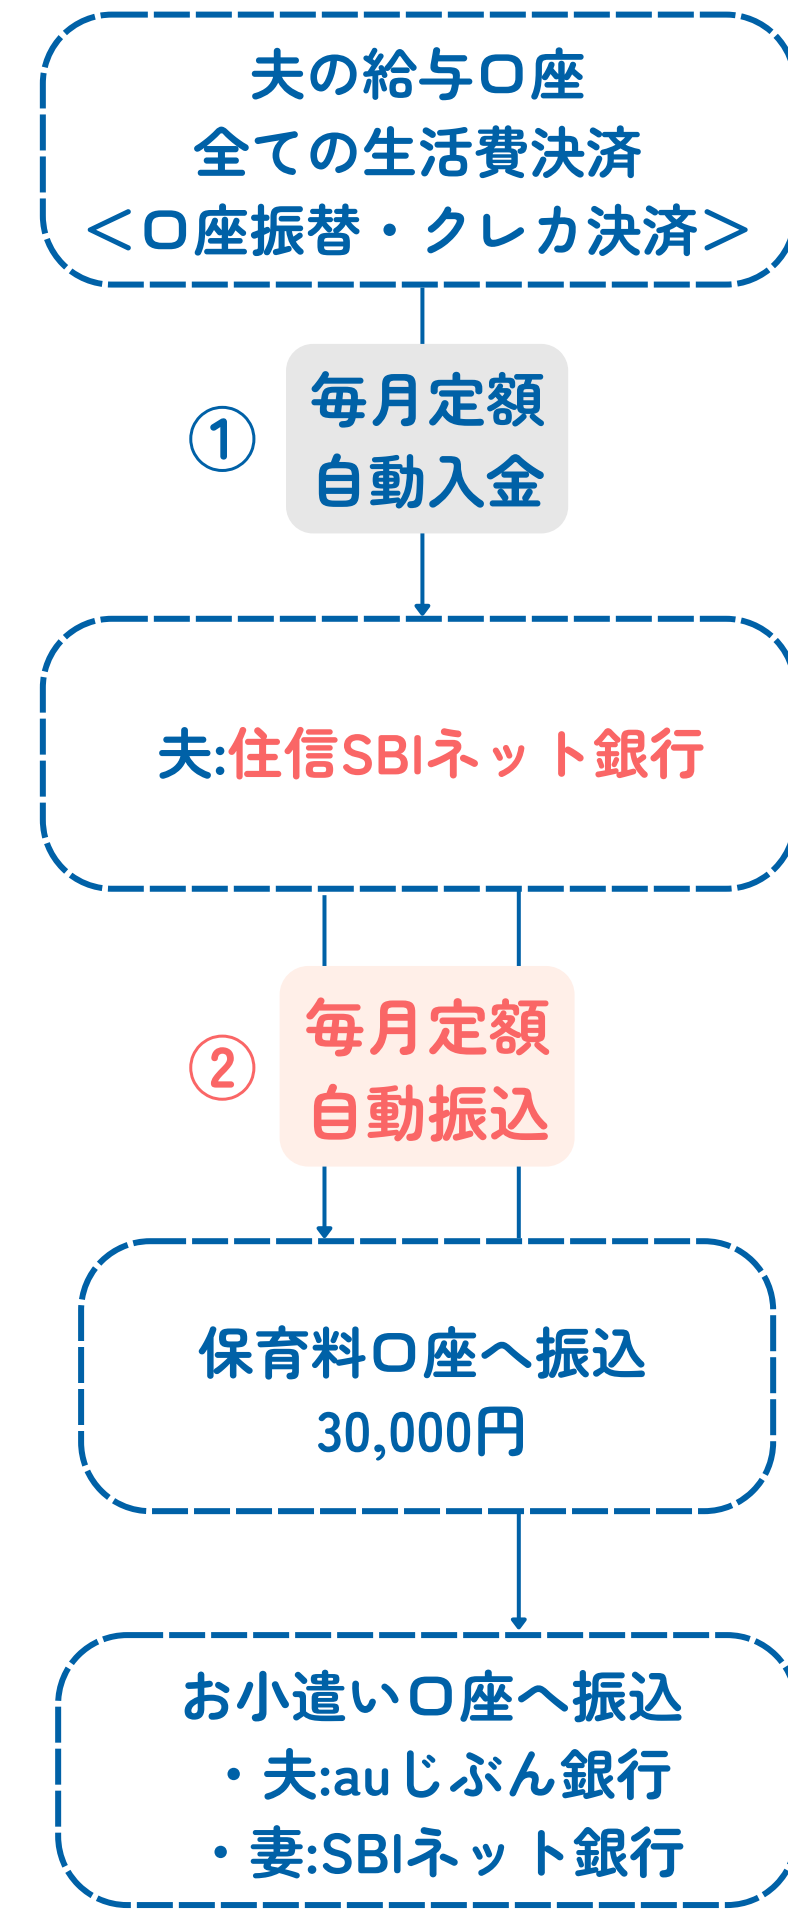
夫の給与口座
全ての生活費決済
＜口座振替・クレカ決済＞

①

毎月定額
自動入金

夫:住信SBIネット銀行

②

毎月定額
自動振込

保育料口座へ振込
30,000円

お小遣い口座へ振込
・夫:auじぶん銀行
・妻:SBIネット銀行